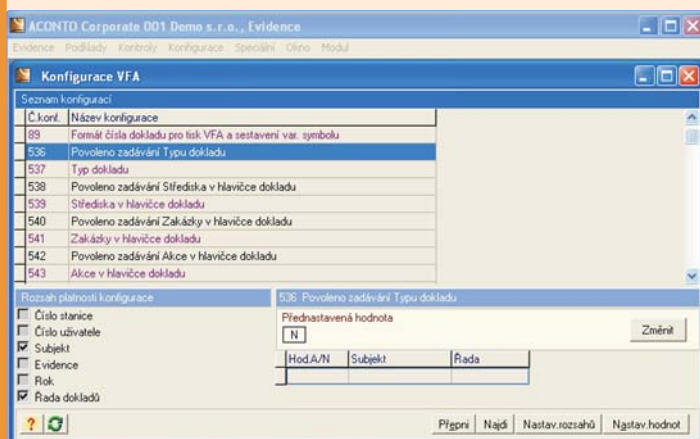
ACONTO Corporate 001 Demo s.r.o., Evidence

Evidence Podklady Kontroly Konfigurace Speciální Okno Modul

Konfigurace VFA

Seznam konfigurací

| Č.konf. | Název konfigurace |
|---|---|
| 89 | Formát čísla dokladu pro tisk VFA a sestavení var. symbolu |
| 536 | Povoleno zadávání Typu dokladu |
| 537 | Typ dokladu |
| 538 | Povoleno zadávání Střediska v hlavičce dokladu |
| 539 | Střediska v hlavičce dokladu |
| 540 | Povoleno zadávání Zakázky v hlavičce dokladu |
| 541 | Zakázky v hlavičce dokladu |
| 542 | Povoleno zadávání Akce v hlavičce dokladu |
| 543 | Akce v hlavičce dokladu |

Rozsah platnosti konfigurace

Číslo stanice
Číslo uživatele
Subjekt
Evidence
Rok
Řada dokladů

536 Povoleno zadávání Typu dokladu

Přednastavená hodnota

N

Změnit

| Hod.A/N | Subjekt | Řada |
|---|---|---|
| | | |

?

Přepni Najdi Nastav.rozsahů Nastav.hodnot